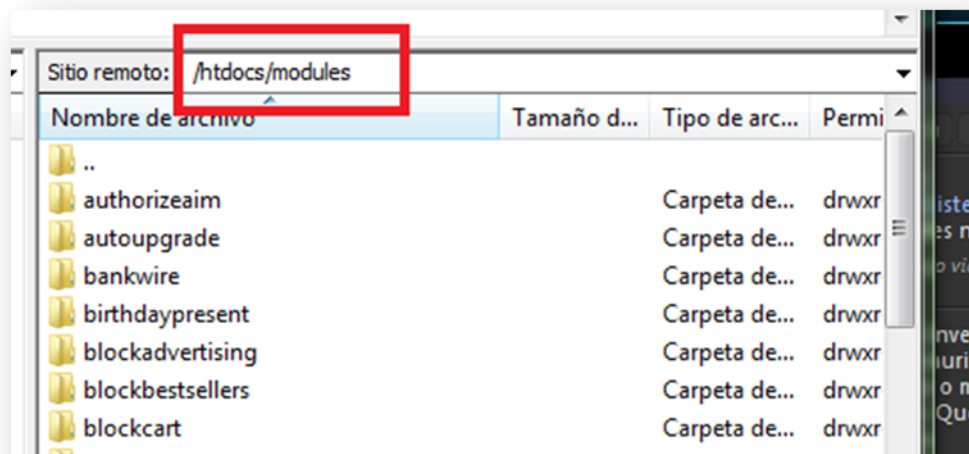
Sitio remoto: /htdocs/modules

| Nombre de archivo | Tamaño d... | Tipo de arc... | Permi |
|---|---|---|---|
| .. | | | |
| authorizeaim | | Carpeta de... | drwxr |
| autoupgrade | | Carpeta de... | drwxr |
| bankwire | | Carpeta de... | drwxr |
| birthdaypresent | | Carpeta de... | drwxr |
| blockadvertising | | Carpeta de... | drwxr |
| blockbestsellers | | Carpeta de... | drwxr |
| blockcart | | Carpeta de... | drwxr |

iste
es n
o vi
nve
uri
o n
Qu